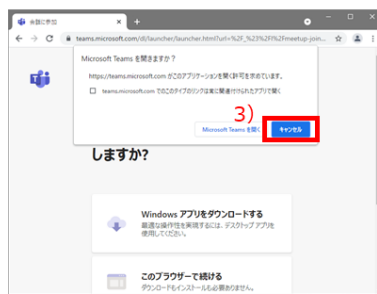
会議に参加

teams.microsoft.com/dl/launcher/launcher.html?url=%2F_%23%2Fl%2Fmeetup-join...

Microsoft Teams を開きますか?

https://teams.microsoft.com がこのアプリケーションを開く許可を求めています。

teams.microsoft.com でのこのタイプのリンクは常に関連付けられたアプリで開く

3)

Microsoft Teams を開く

キャンセル

しますか?

Windows アプリをダウンロードする

最適な操作性を実現するには、デスクトップ アプリを使用してください。

このブラウザーで続ける

ダウンロードもインストールも必要ありません。